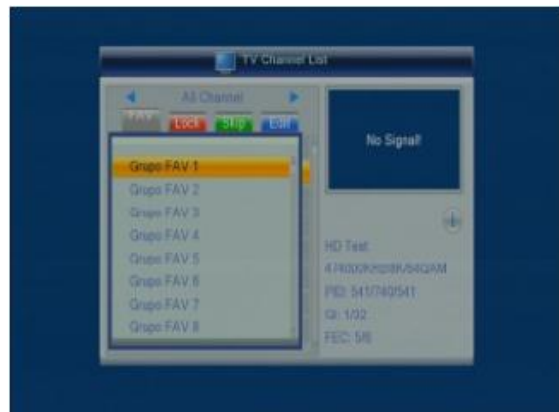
TV Channel List

All Channel

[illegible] Lock Skip Edit

Grupo FAV 1
Grupo FAV 2
Grupo FAV 3
Grupo FAV 4
Grupo FAV 5
Grupo FAV 6
Grupo FAV 7
Grupo FAV 8

No Signal!

HD Test
474000KHz/8K/64QAM
PID: 541/740/541
GI: 1/32
FEC: 5/6